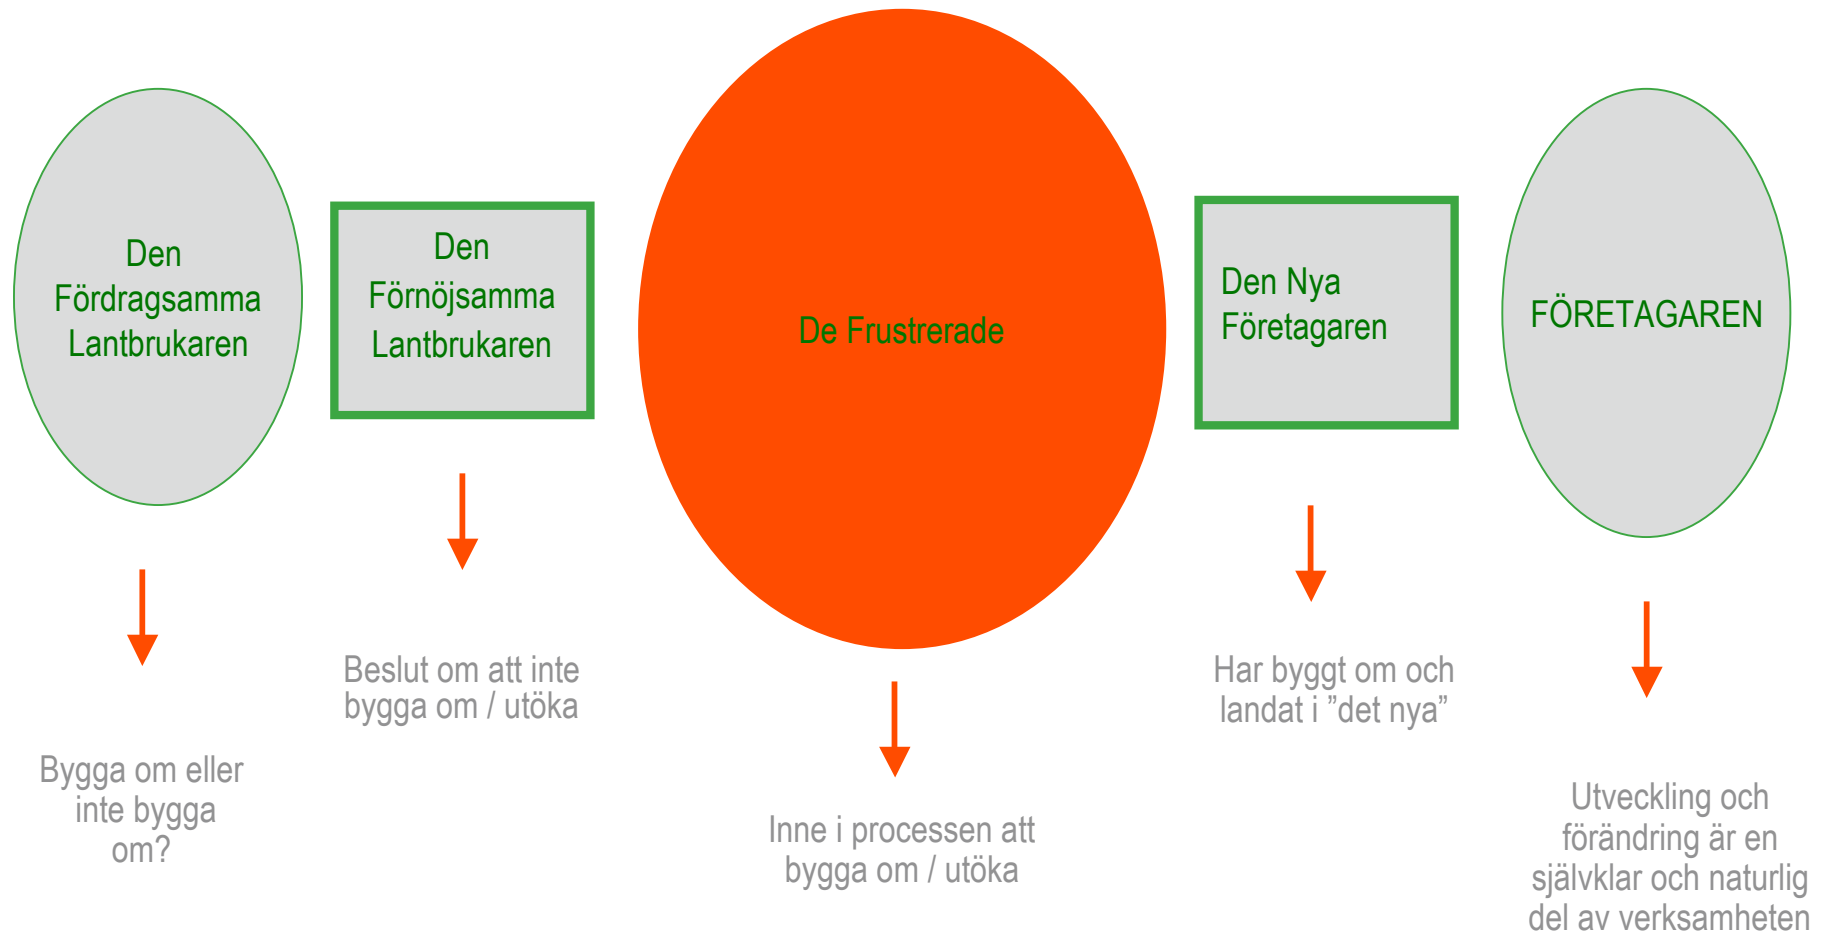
Den Fördragsamma Lantbrukaren

Den Förnöjsamma Lantbrukaren

De Frustrerade

Den Nya Företagaren

FÖRETAGAREN

Bygga om eller inte bygga om?

Beslut om att inte bygga om / utöka

Inne i processen att bygga om / utöka

Har byggt om och landat i ”det nya”

Utveckling och förändring är en självklar och naturlig del av verksamheten